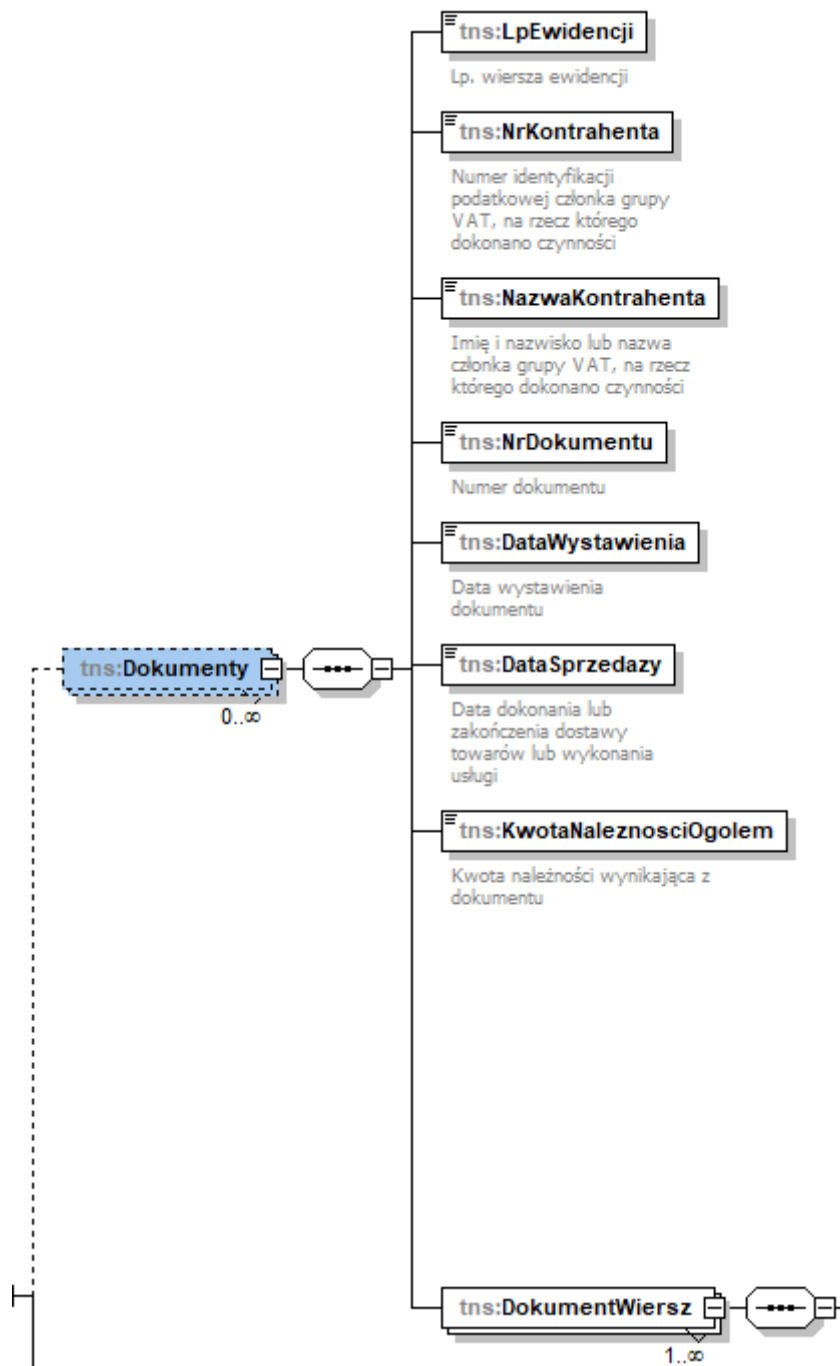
tns:LpEwidencji

Lp. wiersza ewidencji

tns:NrKontrahenta

Numer identyfikacji podatkowej członka grupy VAT, na rzecz którego dokonano czynności

tns:NazwaKontrahenta

Imię i nazwisko lub nazwa członka grupy VAT, na rzecz którego dokonano czynności

tns:NrDokumentu

Numer dokumentu

tns:DataWystawienia

Data wystawienia dokumentu

tns:Dokumenty

0..∞

tns:DataSprzedazy

Data dokonania lub zakończenia dostawy towarów lub wykonania usługi

tns:KwotaNaleznosciOgolem

Kwota należności wynikająca z dokumentu

tns:DokumentWiersz

1..∞